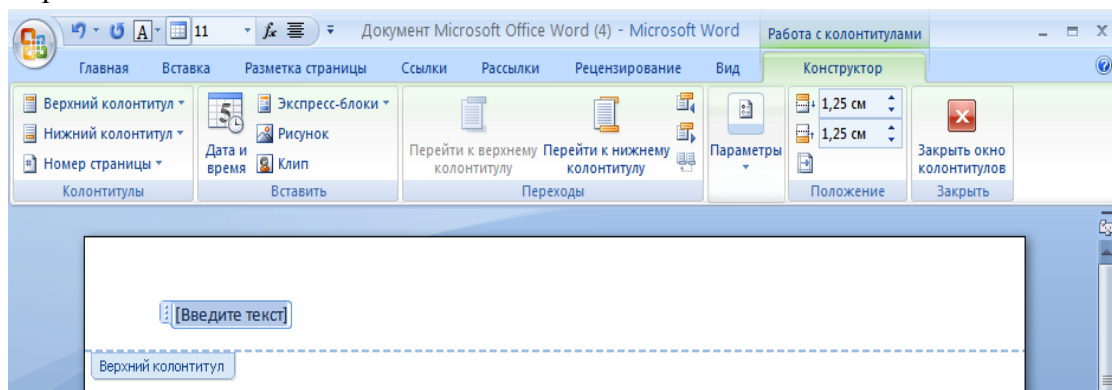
11 Документ Microsoft Office Word (4) - Microsoft Word Работа с колонтитулами

Главная Вставка Разметка страницы Ссылки Рассылки Рецензирование Вид Конструктор

Верхний колонтитул
Нижний колонтитул
Номер страницы
Колонтитулы

Дата и время
Экспресс-блоки
Рисунок
Клип
Вставить

Перейти к верхнему колонтитулу
Перейти к нижнему колонтитулу
Переходы

Параметры

1,25 см
1,25 см
Положение

Закрыть окно колонтитулов
Закрыть

[Введите текст]

Верхний колонтитул